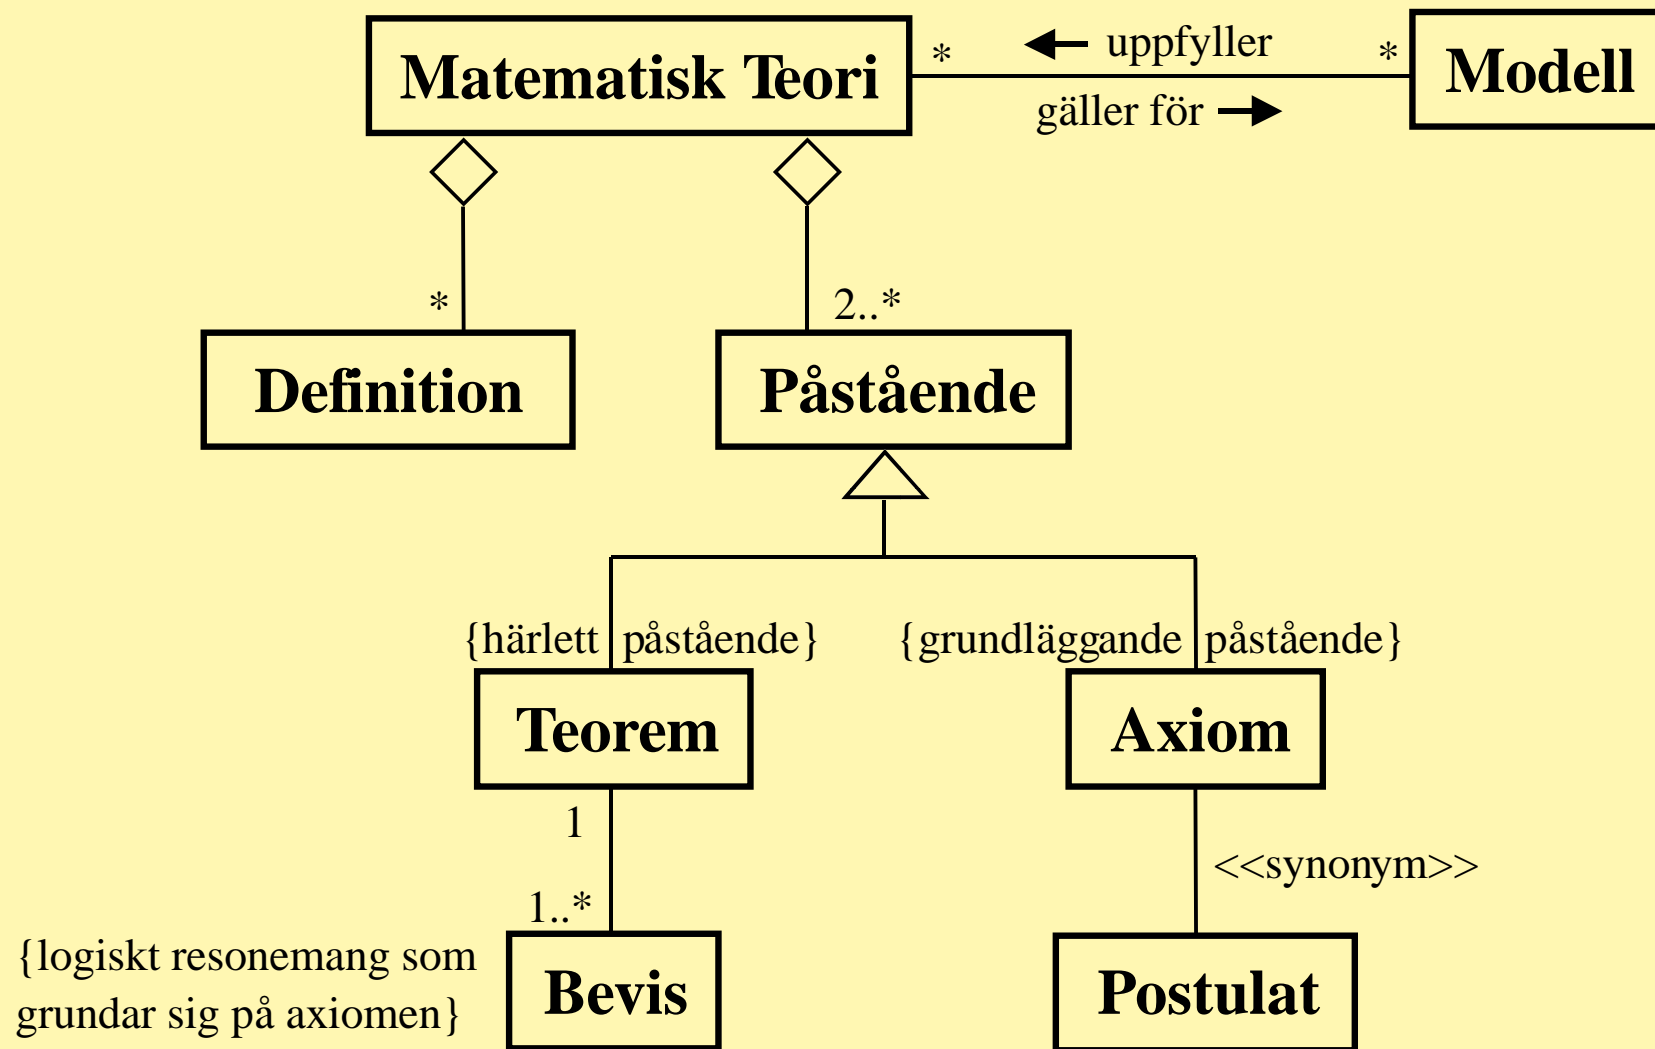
Matematisk Teori

*

← uppfyller

*

Modell

gäller för →

*

Definition

2..*

Påstående

{härlett påstående}

{grundläggande påstående}

Teorem

Axiom

1

<<synonym>>

1..*

{logiskt resonemang som grundar sig på axiomen}

Bevis

Postulat